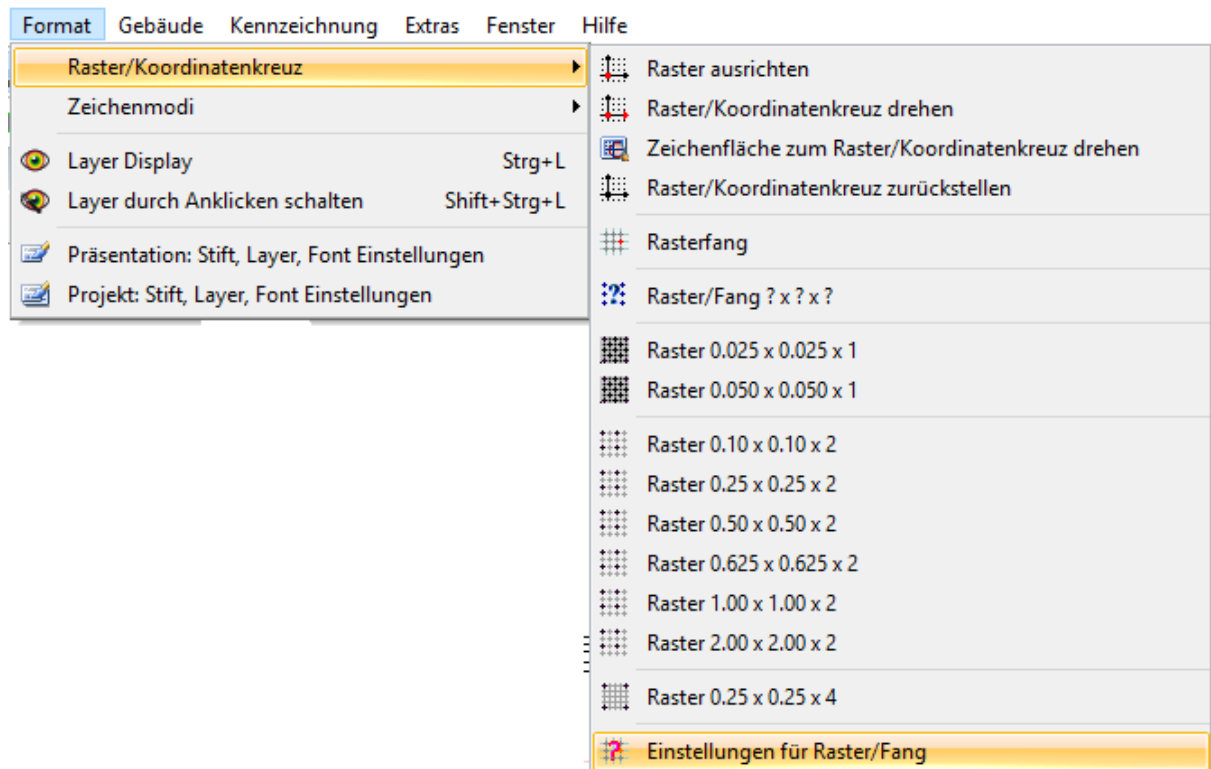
Format Gebäude Kennzeichnung Extras Fenster Hilfe

Raster/Koordinatenkreuz
Zeichenmodi
Layer Display Strg+L
Layer durch Anklicken schalten Shift+Strg+L
Präsentation: Stift, Layer, Font Einstellungen
Projekt: Stift, Layer, Font Einstellungen

Raster ausrichten
Raster/Koordinatenkreuz drehen
Zeichenfläche zum Raster/Koordinatenkreuz drehen
Raster/Koordinatenkreuz zurückstellen
Rasterfang
Raster/Fang ? x ? x ?
Raster 0.025 x 0.025 x 1
Raster 0.050 x 0.050 x 1
Raster 0.10 x 0.10 x 2
Raster 0.25 x 0.25 x 2
Raster 0.50 x 0.50 x 2
Raster 0.625 x 0.625 x 2
Raster 1.00 x 1.00 x 2
Raster 2.00 x 2.00 x 2
Raster 0.25 x 0.25 x 4
Einstellungen für Raster/Fang